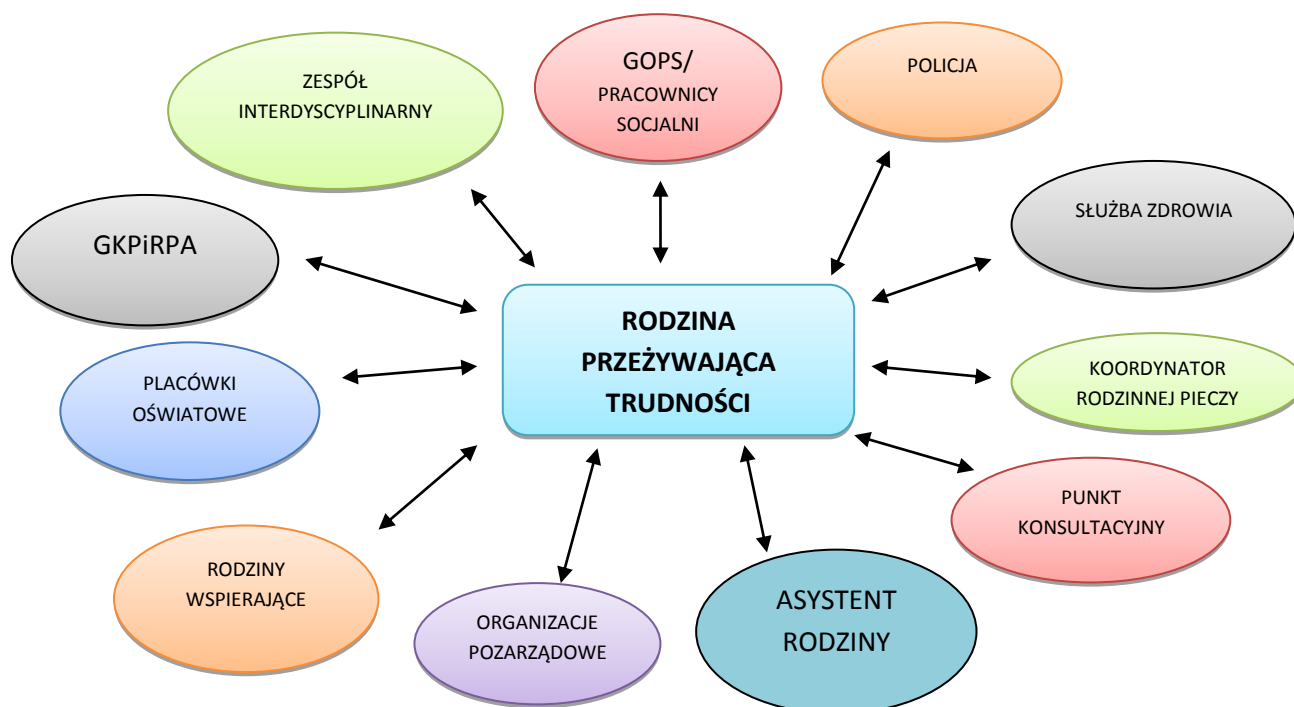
ZESPÓŁ INTERDYSCYPLINARNY

GOPS/ PRACOWNICY SOCJALNI

POLICJA

GKPiRPA

SŁUŻBA ZDROWIA

RODZINA PRZEŻYWAJĄCA TRUDNOŚCI

PLACÓWKI OŚWIATOWE

KOORDYNATOR RODZINNEJ PIECZY

PUNKT KONSULTACYJNY

RODZINY WSPIERAJĄCE

ORGANIZACJE POZARZĄDOWE

ASYSTENT RODZINY